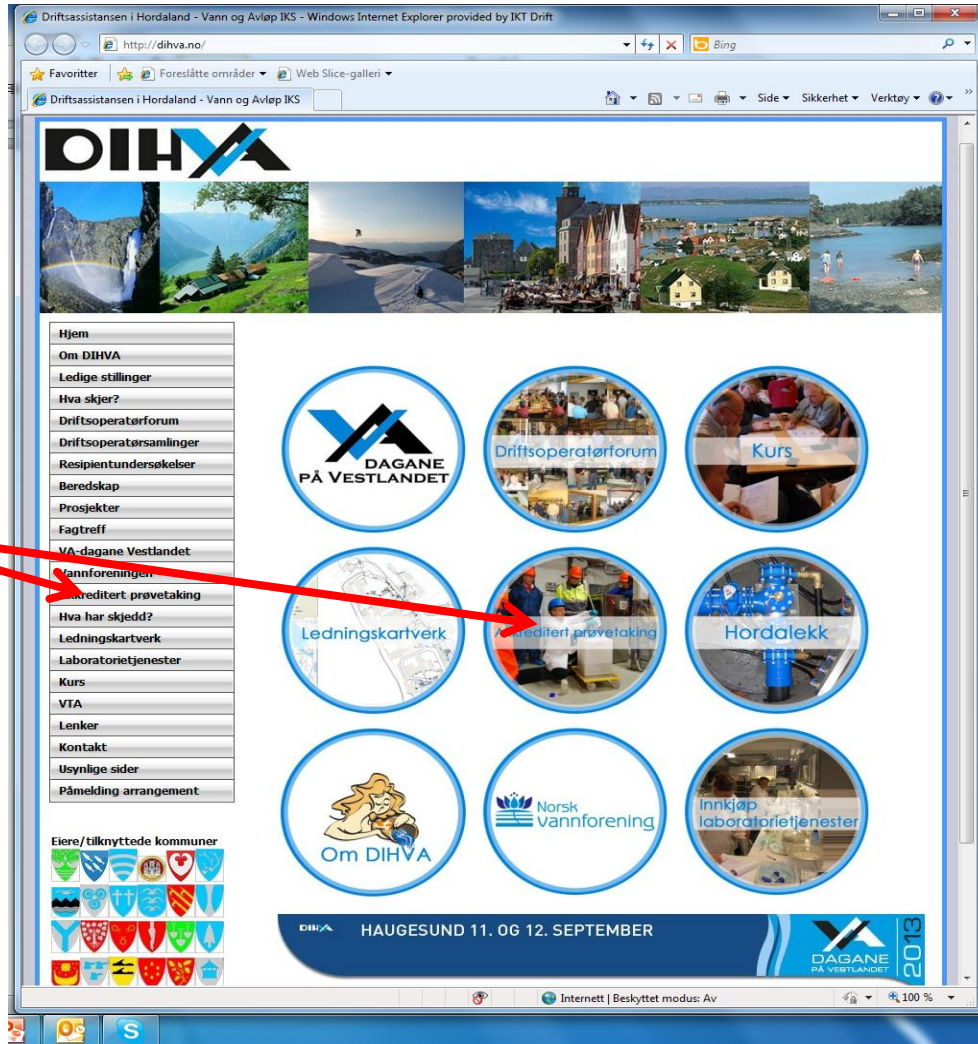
Driftsassistansen i Hordaland - Vann og Avløp IKS - Windows Internet Explorer provided by IKT Drift

http://dihva.no/

Bing

Favoritter | Foreslåtte områder ▾ | Web Slice-galleri ▾

Driftsassistansen i Hordaland - Vann og Avløp IKS

Side ▾ Sikkerhet ▾ Verktøy ▾

DIHVA

Hjem
Om DIHVA
Ledige stillinger
Hva skjer?
Driftsoperatørforum
Driftsoperatørsamlinger
Resipientundersøkelser
Beredskap
Prosjekter
Fagtreff
VA-dagane Vestlandet
Vannforeningen
Akkreditert prøvetaking
Hva har skjedd?
Ledningskartverk
Laboratorietjenester
Kurs
VTA
Lenker
Kontakt
Usynlige sider
Påmelding arrangement

Eiere/tilknyttede kommuner

DAGANE PÅ VESTLANDET

Driftsoperatørforum

Kurs

Ledningskartverk

Akkreditert prøvetaking

Hordalekk

Om DIHVA

Norsk vannforening

Innkjøp laboratorietjenester

DIHVA HAUGESUND 11. OG 12. SEPTEMBER DAGANE PÅ VESTLANDET 2013

Internett | Beskyttet modus: Av

100 %